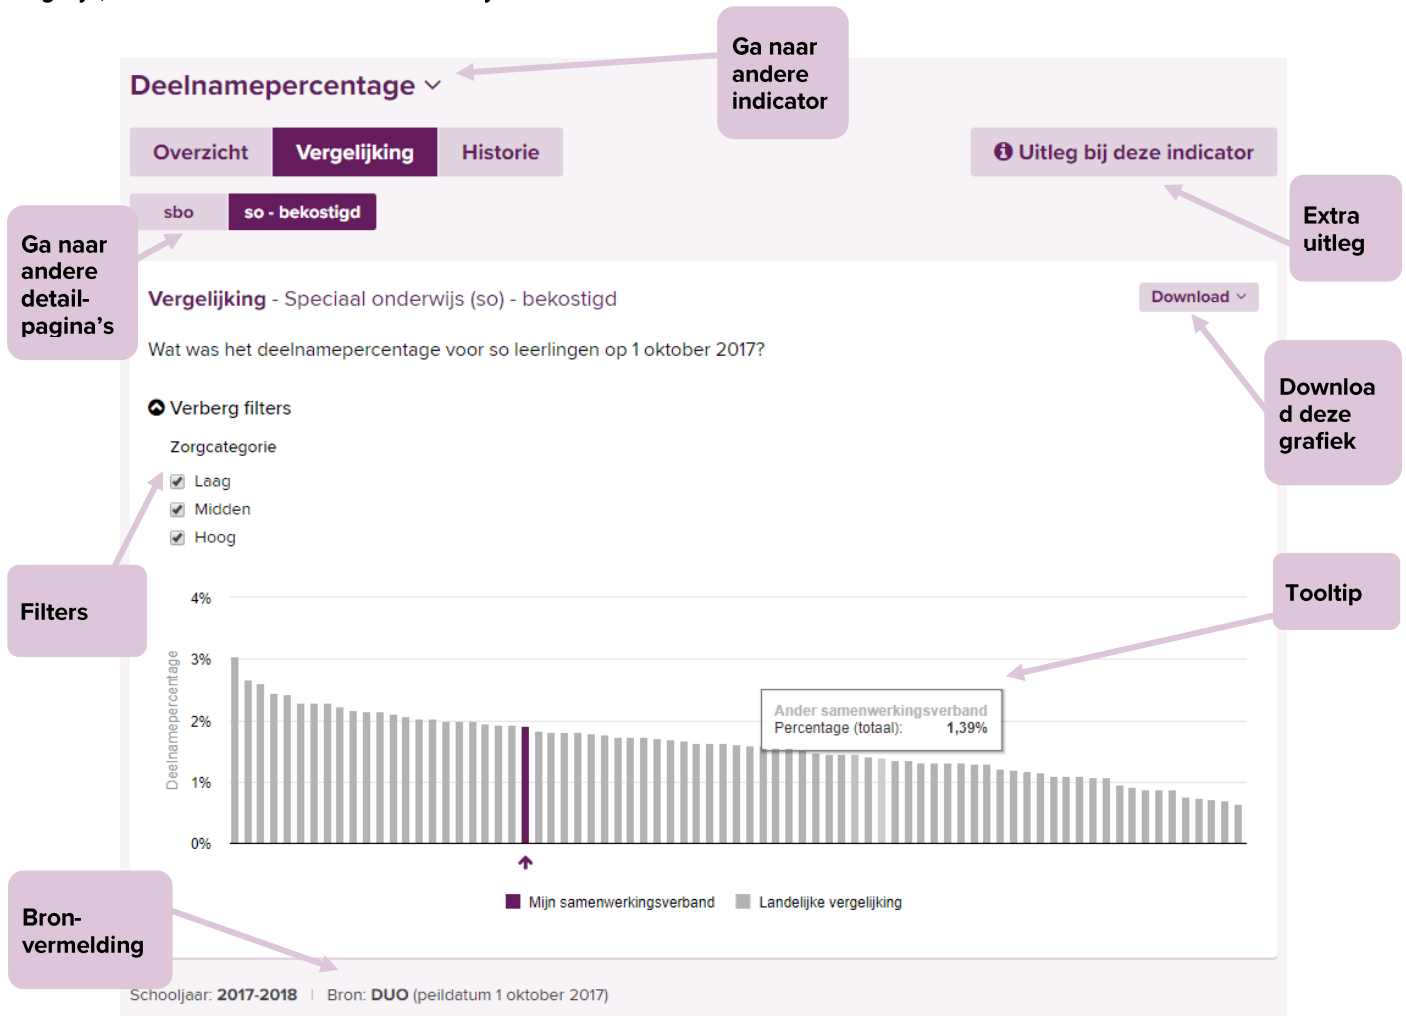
Deelnamepercentage

Ga naar andere indicator

Overzicht | Vergelijking | Historie

Uitleg bij deze indicator

Extra uitleg

sbo | so - bekostigd

Ga naar andere detail-pagina's

Vergelijking - Speciaal onderwijs (so) - bekostigd

Download

Download deze grafiek

Wat was het deelnamepercentage voor so leerlingen op 1 oktober 2017?

Verberg filters

Zorgcategorie

Laag
Midden
Hoog

Filters

Tooltip

4%
3%
2%
1%
0%

Deelnamepercentage

Ander samenwerkingsverband
Percentage (totaal): 1,39%

Mijn samenwerkingsverband
Landelijke vergelijking

Bron-vermelding

Schooljaar: 2017-2018 | Bron: DUO (peildatum 1 oktober 2017)